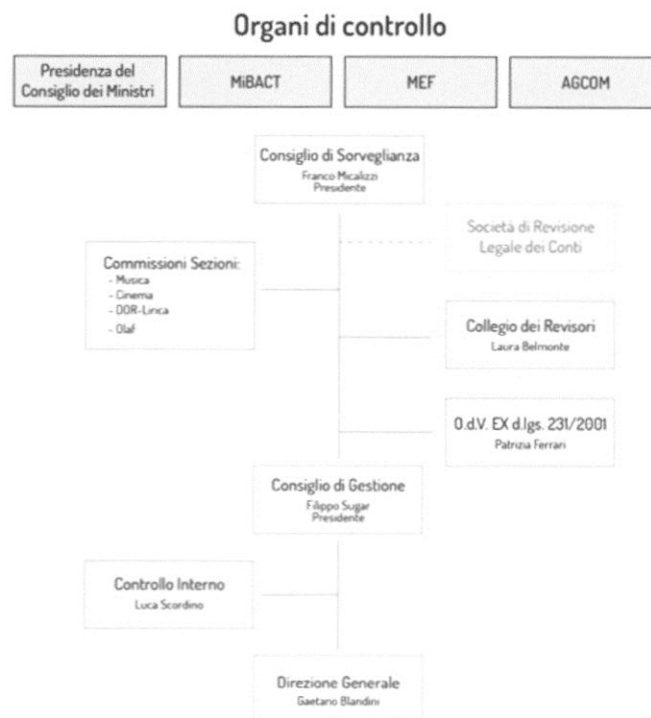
Organi di controllo

Presidenza del Consiglio dei Ministri

MiBACT

MEF

AGCOM

Consiglio di Sorveglianza
Franco Micalizzi
Presidente

Società di Revisione Legale dei Conti

Commissioni Sezioni:
- Musica
- Cinema
- DOR-Lirica
- Olaf

Collegio dei Revisori
Laura Belmonte

O.d.V. EX d.lgs. 231/2001
Patrizia Ferrari

Consiglio di Gestione
Filippo Sugar
Presidente

Controllo Interno
Luca Scordino

Direzione Generale
Gaetano Blandini